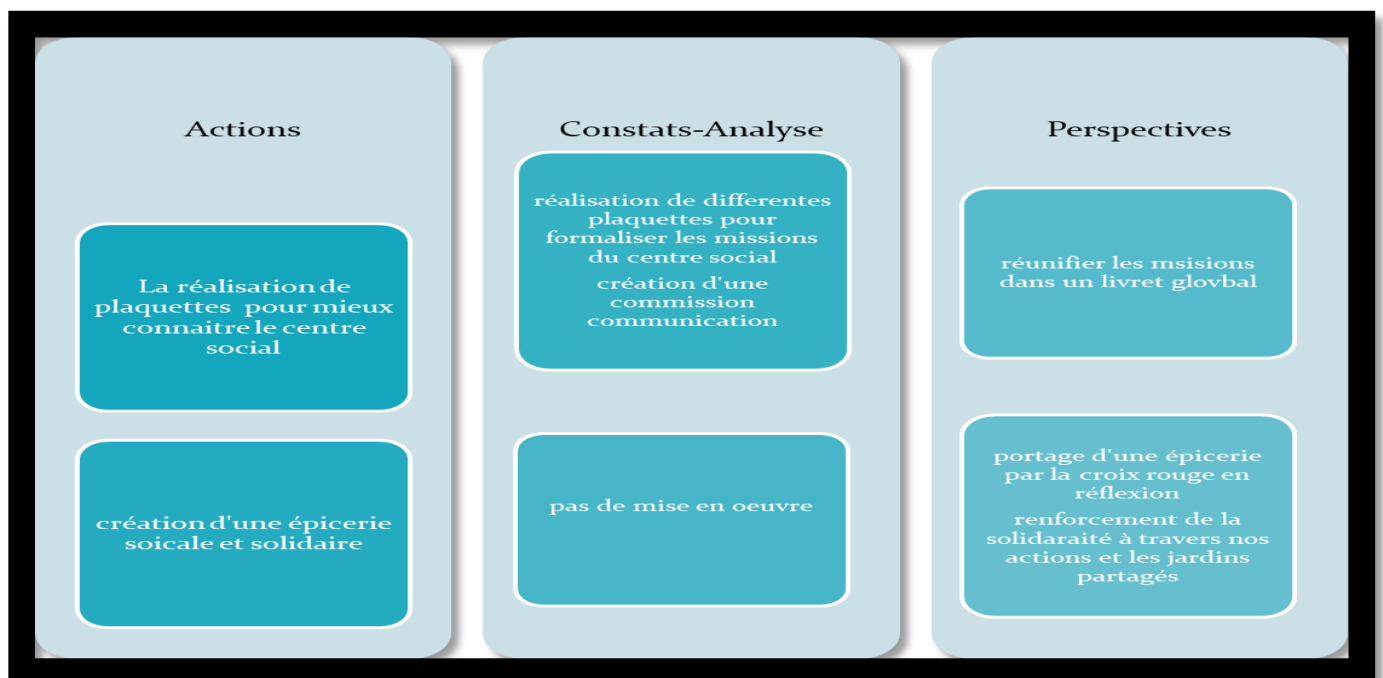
Actions

La réalisation de plaquettes pour mieux connaitre le centre social

création d'une épicerie soicale et solidaire

Constats-Analyse

réalisation de differentes plaquettes pour formaliser les missions du centre social

création d'une commission communication

pas de mise en oeuvre

Perspectives

réunifier les msisions dans un livret glovbal

portage d'une épicerie par la croix rouge en réflexion

renforcement de la solidaraité à travers nos actions et les jardins partagés